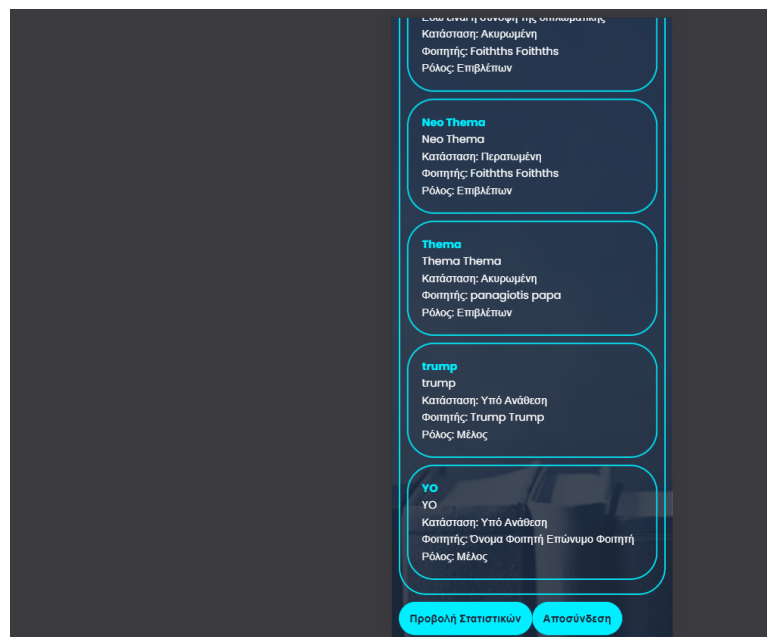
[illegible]
Κατάσταση: Ακυρωμένη
Φοιτητής: Foithths Foithths
Ρόλος: Επιβλέπων

Neo Thema
Neo Thema
Κατάσταση: Περατωμένη
Φοιτητής: Foithths Foithths
Ρόλος: Επιβλέπων

Thema
Thema Thema
Κατάσταση: Ακυρωμένη
Φοιτητής: panagiotis papa
Ρόλος: Επιβλέπων

trump
trump
Κατάσταση: Υπό Ανάθεση
Φοιτητής: Trump Trump
Ρόλος: Μέλος

YO
YO
Κατάσταση: Υπό Ανάθεση
Φοιτητής: Όνομα Φοιτητή Επώνυμο Φοιτητή
Ρόλος: Μέλος

Προβολή Στατιστικών
Αποσύνδεση